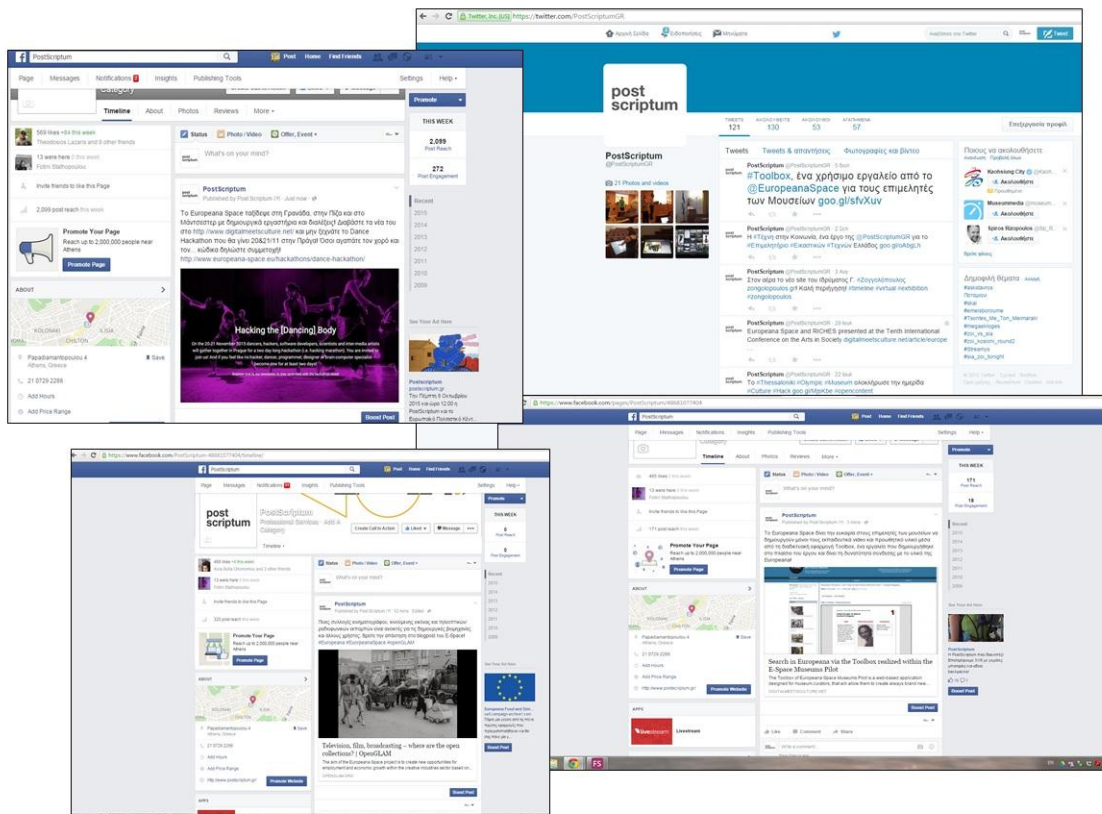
PostScriptum

Page Messages Notifications Insights Publishing Tools Settings Help

Timeline About Photos Reviews More

Promote

THIS WEEK

2,099 Post Reach

272 Post Engagement

569 likes +84 this week

13 were here

Invite friends to like this Page

2,099 post reach this week

Promote Your Page

Reach up to 2,000,000 people near Athens

Promote Page

ABOUT

Papadiamantopoulou 4 Athens, Greece

21 0729 2288

Add Hours

Add Price Range

Status Photo / Video Offer, Event

What's on your mind?

PostScriptum

Published by PostScriptum · Just now

Το Europeana Space ταξίδεψε στη Γρανάδα, στην Πίζα και στο Μάνστεστερ με δημιουργικά εργαστήρια και διαλέξεις! Διαβάστε τα νέα του στο http://www.digitalmeetsculture.net και μην ξεχνάτε το Dance Hackathon που θα γίνει 20&21/11 στην Πράγα! Όσοι αγαπάτε τον χορό και τον... κώδικα δηλώστε συμμετοχή!
http://www.europeana-space.eu/hackathons/dance-hackathon/

Hacking the [Dancing] Body

Boost Post

Recent 2015 2014 2013 2012 2011 2010 2009

See Your Ad Here

PostScriptum

Twitter, Inc. [US] https://twitter.com/PostScriptumGR

Αρχική Σελίδα Ειδοποιήσεις Μηνύματα Tweet

post scriptum

TWEETS 121 ΑΚΟΛΟΥΘΕΙΤΕ 130 ΑΚΟΛΟΥΘΟΙ 53 ΑΓΑΠΗΜΕΝΑ 57

Επεξεργασία προφίλ

PostScriptum @PostScriptumGR

21 Photos and videos

Tweets Tweets & απαντήσεις Φωτογραφίες και βίντεο

PostScriptum @PostScriptumGR · 5 Νοε
#Toolbox, ένα χρήσιμο εργαλείο από το @EuropeanaSpace για τους επιμελητές των Μουσείων goo.gl/sfvXuv

PostScriptum @PostScriptumGR · 2 Νοε
Η #Τέχνη στην Κοινωνία, ένα έργο της @PostScriptumGR για το #Επιμελητήριο #Εικαστικών #Τεχνών Ελλάδος goo.gl/oAbgLh

PostScriptum @PostScriptumGR · 3 Νοε
Στον αέρα το νέο site του Ιδρύματος Γ. #Ζογγολόπουλος zongolopoulos.gr Καλή περιήγηση! #timeline #virtual #exhibition #zongolopoulos

PostScriptum @PostScriptumGR · 29 Οκτ
Europeana Space and RICHES presented at the Tenth International Conference on the Arts in Society digitalmeetsculture.net/article/europe

PostScriptum @PostScriptumGR · 22 Οκτ
Το #Thessaloniki #Olympic #Museum ολοκλήρωσε την ημερίδα #Culture #Hack goo.gl/MpkKbe #opencontent

Ποιους να ακολουθήσετε

Kaohsiung City Ακολουθήστε

Museummedia Ακολουθήστε

Spiros Karpoulos Ακολουθήστε

Δημοφιλή Θέματα

https://www.facebook.com/PostScriptum-486831077404/timeline/

post scriptum

Professional Services · Edit

Create Call to Action Liked Message

Promote

THIS WEEK

Post Reach

Post Engagement

Invite friends to like this Page

320 post reach this week

Promote Your Page

Reach up to 2,000,000 people near Athens

Promote Page

Papadiamantopoulou 4 Athens, Greece

21 0729 2288

Add Hours

Add Price Range

http://www.postscriptum.gr/

Promote Website

PostScriptum

Published by PostScriptum · 12 mins · Edited

Television, film, broadcasting – where are the open collections? | OpenGLAM

Boost Post

See Your Ad Here

Boost Post

https://www.facebook.com/pages/PostScriptum/486831077404

Timeline About Photos Reviews More

THIS WEEK

171 Post Reach

18 Post Engagement

171 post reach this week

Promote Your Page

Reach up to 2,000,000 people near Athens

Promote Page

Papadiamantopoulou 4 Athens, Greece

21 0729 2288

Add Hours

Add Price Range

http://www.postscriptum.gr/

Promote Website

APPS

Livestream

PostScriptum

Published by PostScriptum · 3 mins

Search in Europeana via the Toolbox realized within the E-Space Museums Pilot

Boost Post

Like Comment Share

Write a comment...

See Your Ad Here

Boost Post